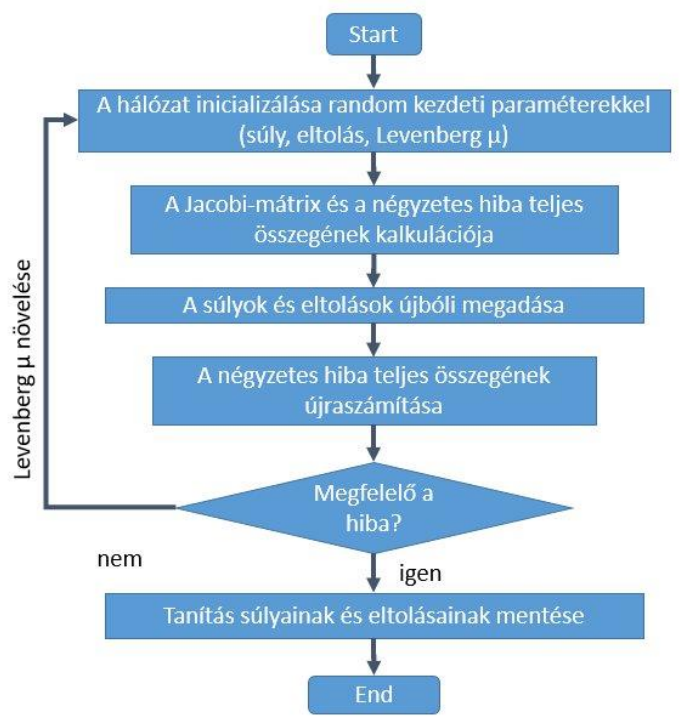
Start

A hálózat inicializálása random kezdeti paraméterekkel (súly, eltolás, Levenberg μ)

A Jacobi-mátrix és a négyzetes hiba teljes összegének kalkulációja

A súlyok és eltolások újbóli megadása

A négyzetes hiba teljes összegének újraszámítása

Levenberg μ növelése

Megfelelő a hiba?

nem

igen

Tanítás súlyainak és eltolásainak mentése

End